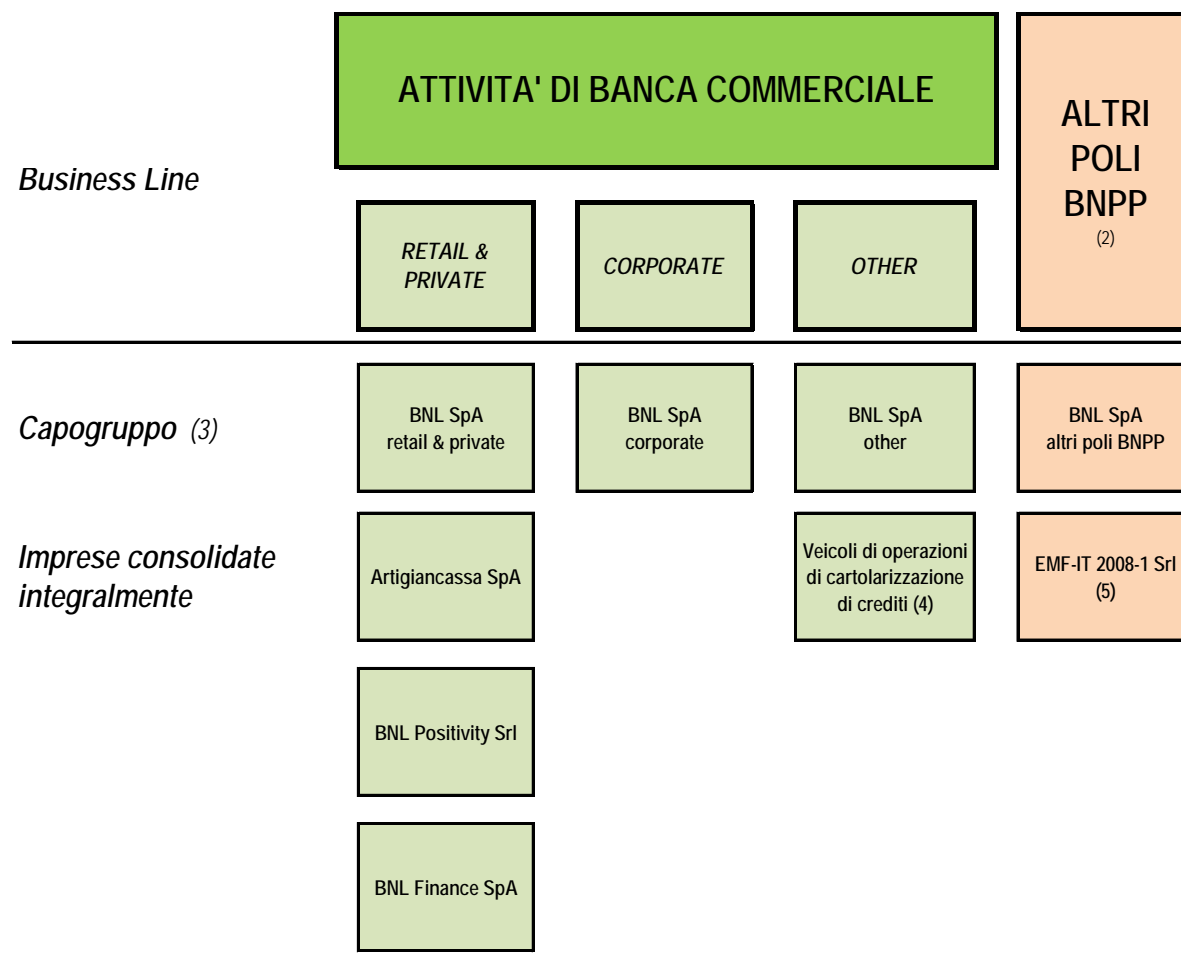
ATTIVITA' DI BANCA COMMERCIALE

ALTRI POLI BNPP (2)

Business Line

RETAIL & PRIVATE

CORPORATE

OTHER

Capogruppo (3)

BNL SpA retail & private

BNL SpA corporate

BNL SpA other

BNL SpA altri poli BNPP

Imprese consolidate integralmente

Artigiancassa SpA

Veicoli di operazioni di cartolarizzazione di crediti (4)

EMF-IT 2008-1 Srl (5)

BNL Positivity Srl

BNL Finance SpA